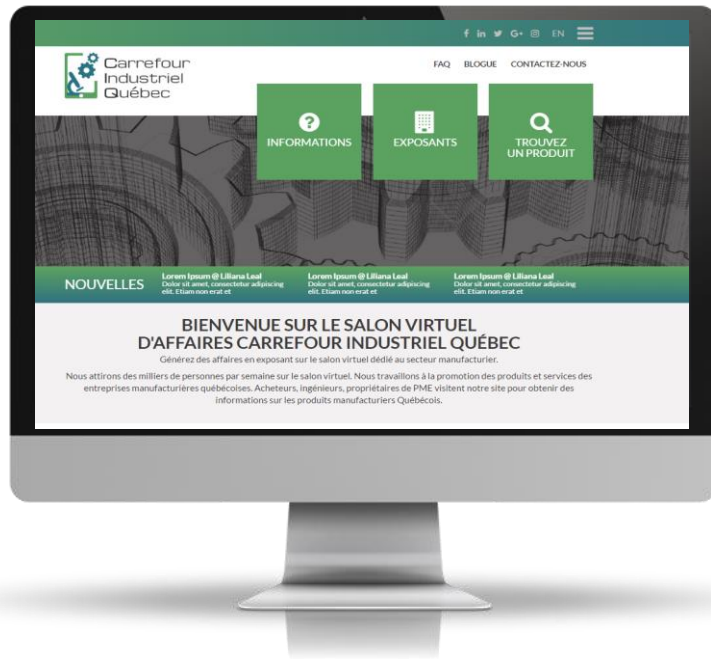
f in G+ EN

Carrefour Industriel Québec

FAQ BLOGUE CONTACTEZ-NOUS

INFORMATIONS

EXPOSANTS

TROUVEZ UN PRODUIT

NOUVELLES

Lorem Ipsum @ Liliana Leal
Dolor sit amet, consectetur adipiscing elit. Etiam non erat et

Lorem Ipsum @ Liliana Leal
Dolor sit amet, consectetur adipiscing elit. Etiam non erat et

Lorem Ipsum @ Liliana Leal
Dolor sit amet, consectetur adipiscing elit. Etiam non erat et

BIENVENUE SUR LE SALON VIRTUEL D'AFFAIRES CARREFOUR INDUSTRIEL QUÉBEC

Générez des affaires en exposant sur le salon virtuel dédié au secteur manufacturier.

Nous attirons des milliers de personnes par semaine sur le salon virtuel. Nous travaillons à la promotion des produits et services des entreprises manufacturières québécoises. Acheteurs, ingénieurs, propriétaires de PME visitent notre site pour obtenir des informations sur les produits manufacturiers Québécois.